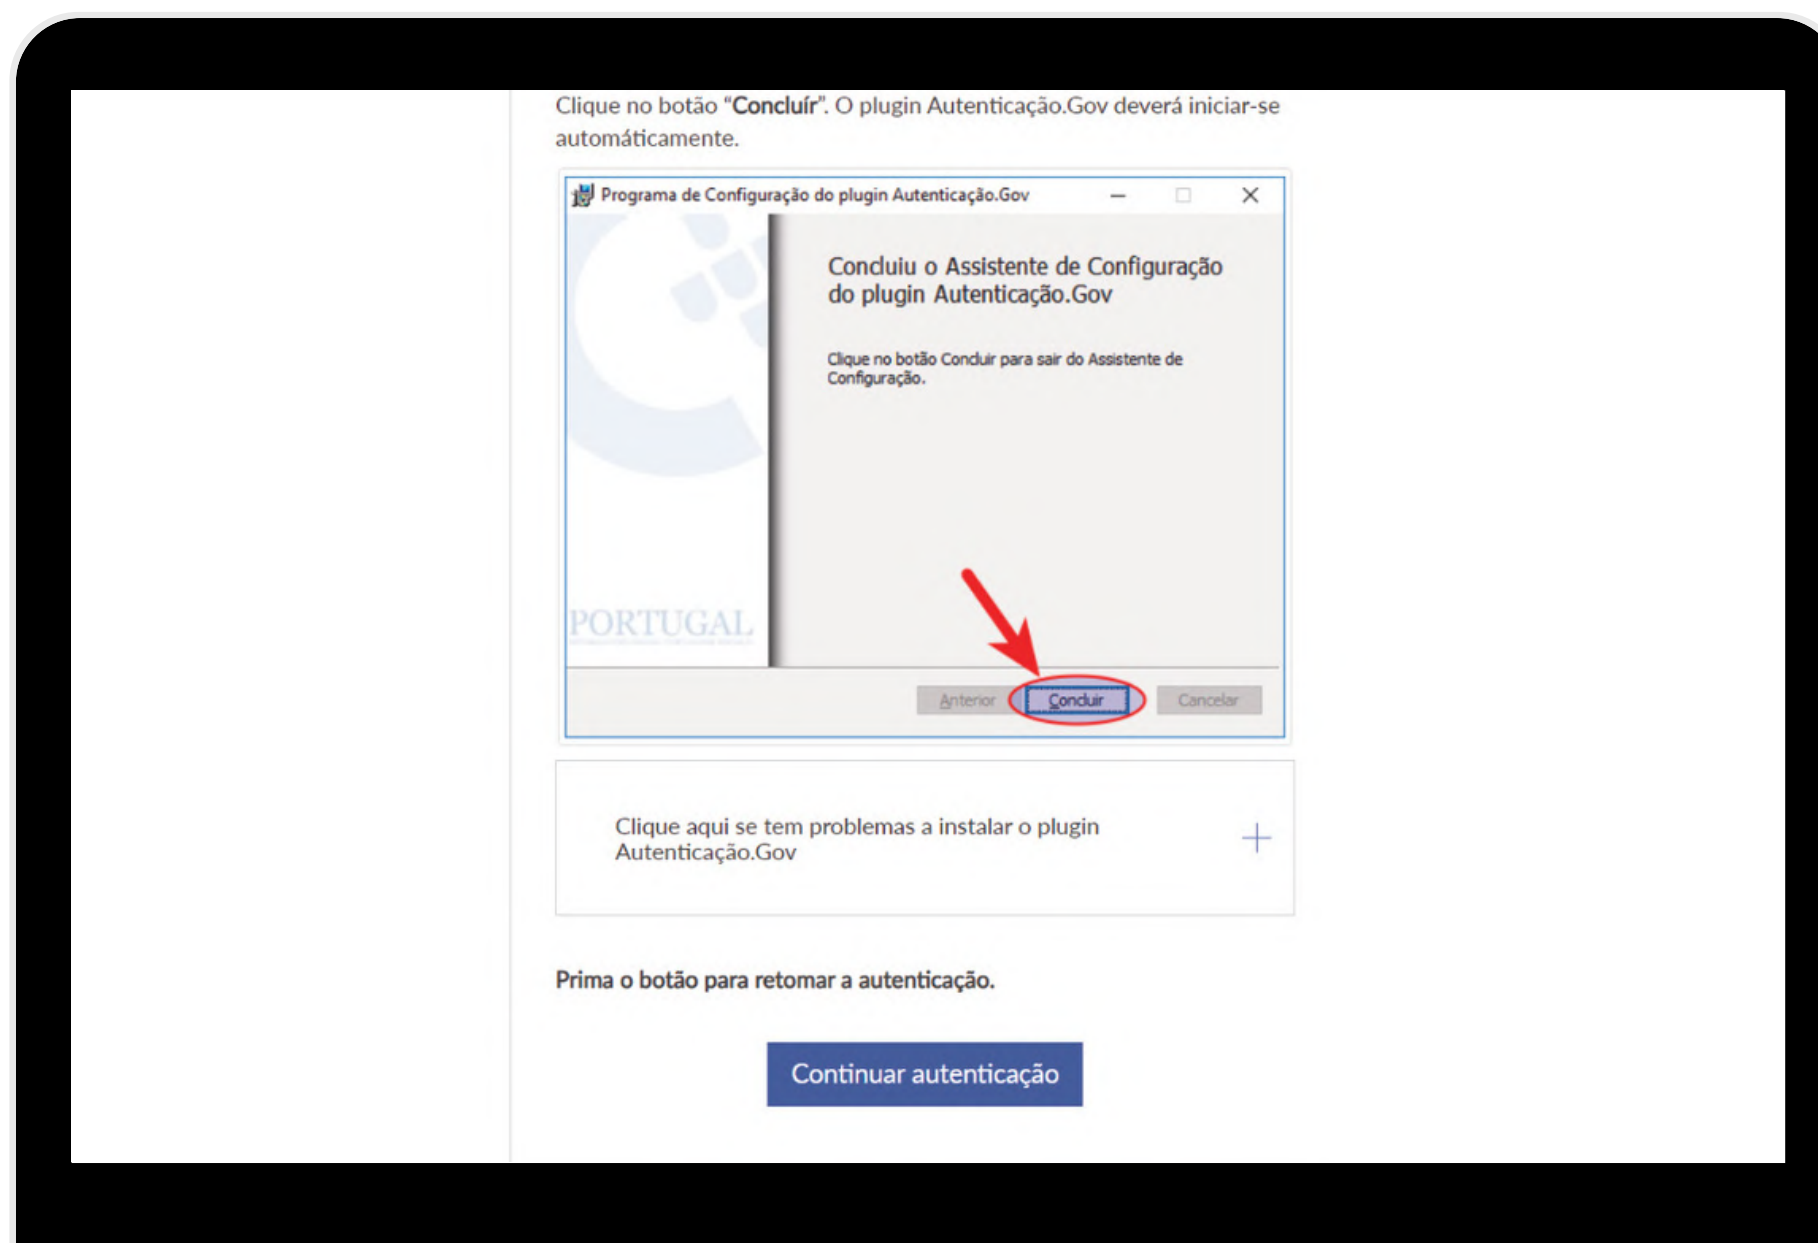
Clique no botão "**Concluír**". O plugin Autenticação.Gov deverá iniciar-se automáticamente.

Programa de Configuração do plugin Autenticação.Gov

Concluiu o Assistente de Configuração do plugin Autenticação.Gov

Clique no botão Concluir para sair do Assistente de Configuração.

PORTUGAL

Anterior Concluir Cancelar

Clique aqui se tem problemas a instalar o plugin Autenticação.Gov

+

**Prima o botão para retomar a autenticação.**

Continuar autenticação